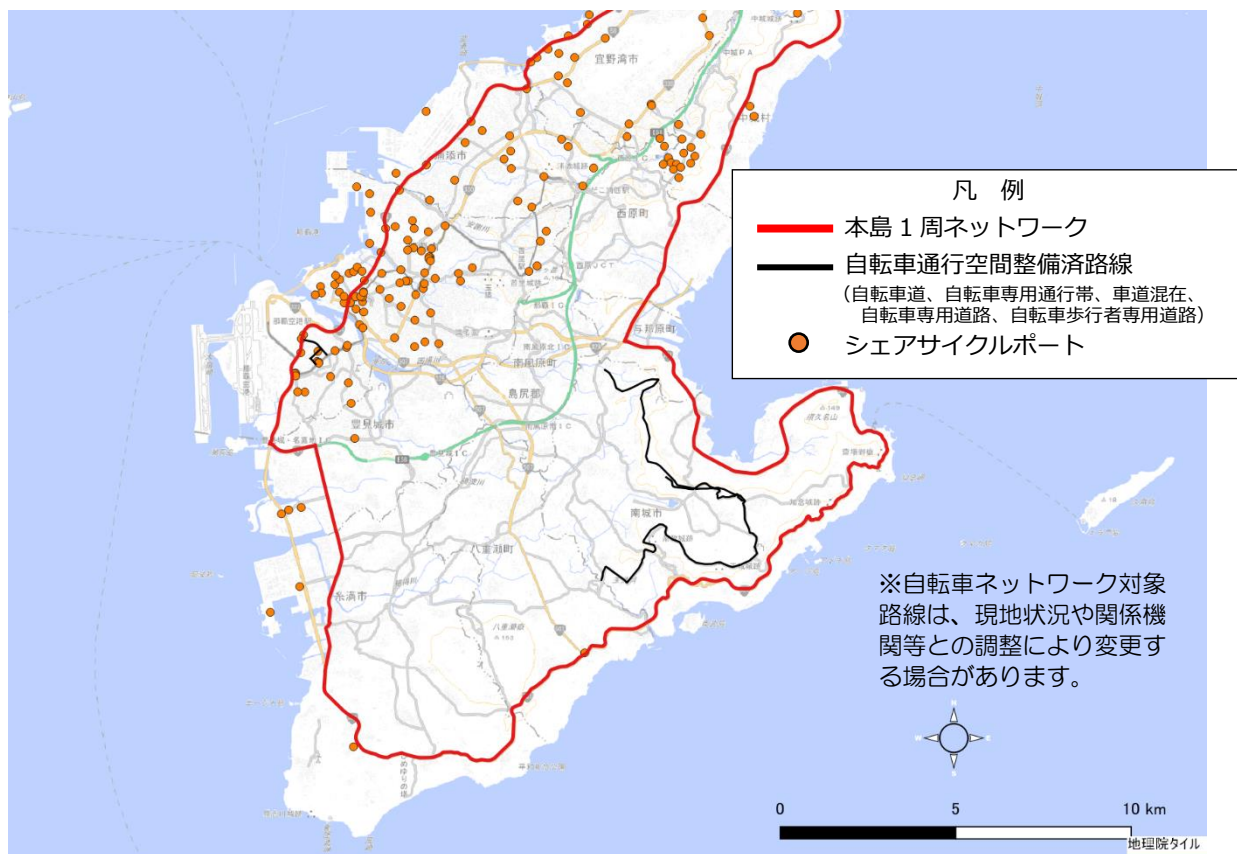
宜野湾市

那覇市

西原町

南風原町

与那原町

島尻郡

豊見城市

八重瀬町

南城市

糸満市

凡　例

本島１周ネットワーク

自転車通行空間整備済路線

（自転車道、自転車専用通行帯、車道混在、自転車専用道路、自転車歩行者専用道路）

シェアサイクルポート

※自転車ネットワーク対象路線は、現地状況や関係機関等との調整により変更する場合があります。

0　5　10 km

地理院タイル